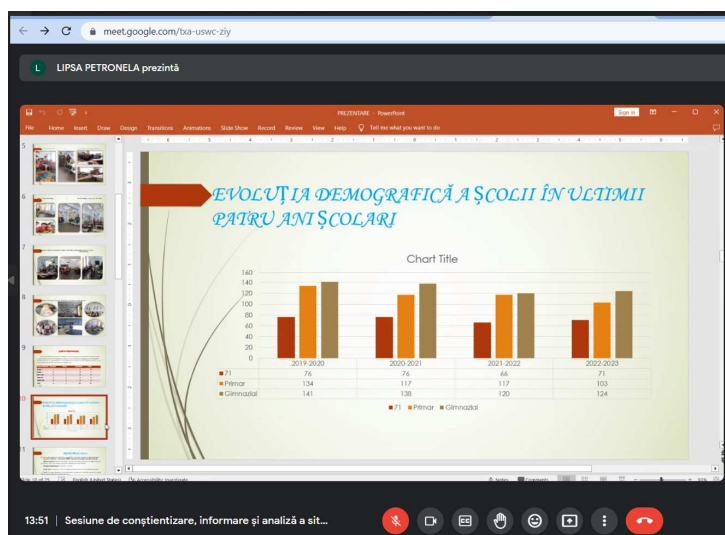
meet.google.com/txa-uswc-ziy

L LIPSA PETRONELA prezintă

PREZENTARE - PowerPoint

Sign in

File Home Insert Draw Design Transitions Animations Slide Show Record Review View Help Tell me what you want to do

5
6
7
8
9
10
11

EVOLUȚIA DEMOGRAFICĂ A ȘCOLII ÎN ULTIMII PATRU ANI ȘCOLARI

Chart Title

160
140
120
100
80
60
40
20
0

| | 2019-2020 | 2020-2021 | 2021-2022 | 2022-2023 |
|---|---|---|---|---|
| ■71 | 76 | 76 | 66 | 71 |
| ■Primar | 134 | 117 | 117 | 103 |
| ■Gimnazial | 141 | 138 | 120 | 124 |

■71 ■Primar ■Gimnazial

Slide 10 of 25 English (United States) Accessibility: Investigate Notes Comments

13:51 | Sesiune de conștientizare, informare și analiză a sit...